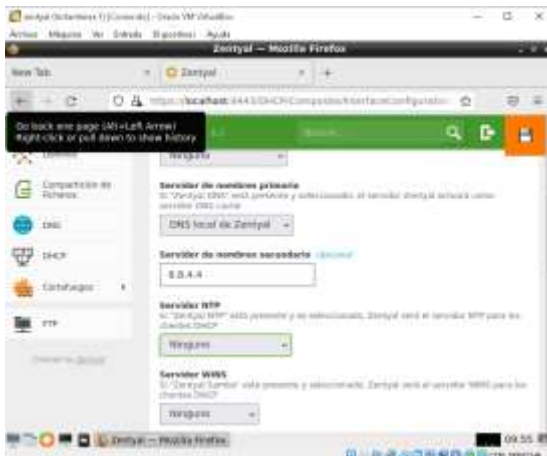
Zentyal (Octaviano 1) [Corriendo] - Oracle VM VirtualBox
Archivo Máquina Ver Entrada Dispositivos Ayuda
Zentyal — Mozilla Firefox
New Tab
Zentyal
https://localhost:8443/DHCP/Composite/InterfaceConfiguration
Go back one page (Alt+Left Arrow)
Right-click or pull down to show history
Buscar...
Dominio
Ninguno
Compartición de ficheros
Servidor de nombres primario
Si "Zentyal DNS" está presente y seleccionado, el servidor Zentyal actuará como servidor DNS caché
DNS
DNS local de Zentyal
DHCP
Servidor de nombres secundario Opcional
Cortafuegos
8.8.4.4
FTP
Servidor NTP
Si "Zentyal NTP" está presente y es seleccionado, Zentyal será el servidor NTP para los clientes DHCP
Created by Zentyal
Ninguno
Servidor WINS
Si "Zentyal Samba" está presente y seleccionado, Zentyal será el servidor WINS para los clientes DHCP
Ninguno
Zentyal — Mozilla Firefox
09:55